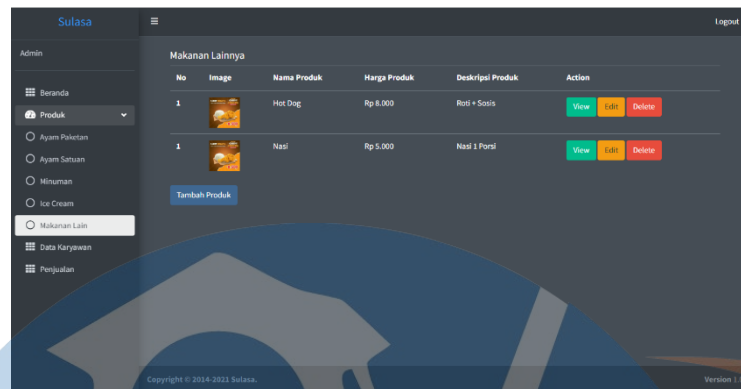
Sulasa
≡
Logout
Admin
Beranda
Produk
Ayam Paketan
Ayam Satuan
Minuman
Ice Cream
Makanan Lain
Data Karyawan
Penjualan

Makanan Lainnya

| No | Image | Nama Produk | Harga Produk | Deskripsi Produk | Action |
|---|---|---|---|---|---|
| 1 | | Hot Dog | Rp 8.000 | Roti + Sosis | View Edit Delete |
| 1 | | Nasi | Rp 5.000 | Nasi 1 Porsi | View Edit Delete |

Tambah Produk

Copyright © 2014-2021 Sulasa.
Version 1.